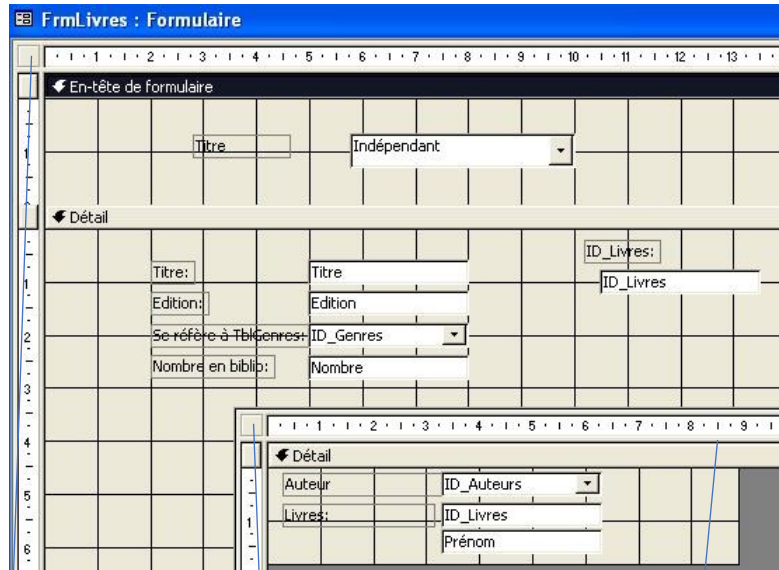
FrmLivres : Formulaire

1 2 3 4 5 6 7 8 9 10 11 12 13

En-tête de formulaire

Titre

Indépendant

Détail

ID_Livres:

ID_Livres

Titre:

Titre

Edition:

Edition

Se réfère à TblGenres:

ID_Genres

Nombre en biblio:

Nombre

1 2 3 4 5 6 7 8 9

Détail

Auteur

ID_Auteurs

Livres:

ID_Livres

Prénom